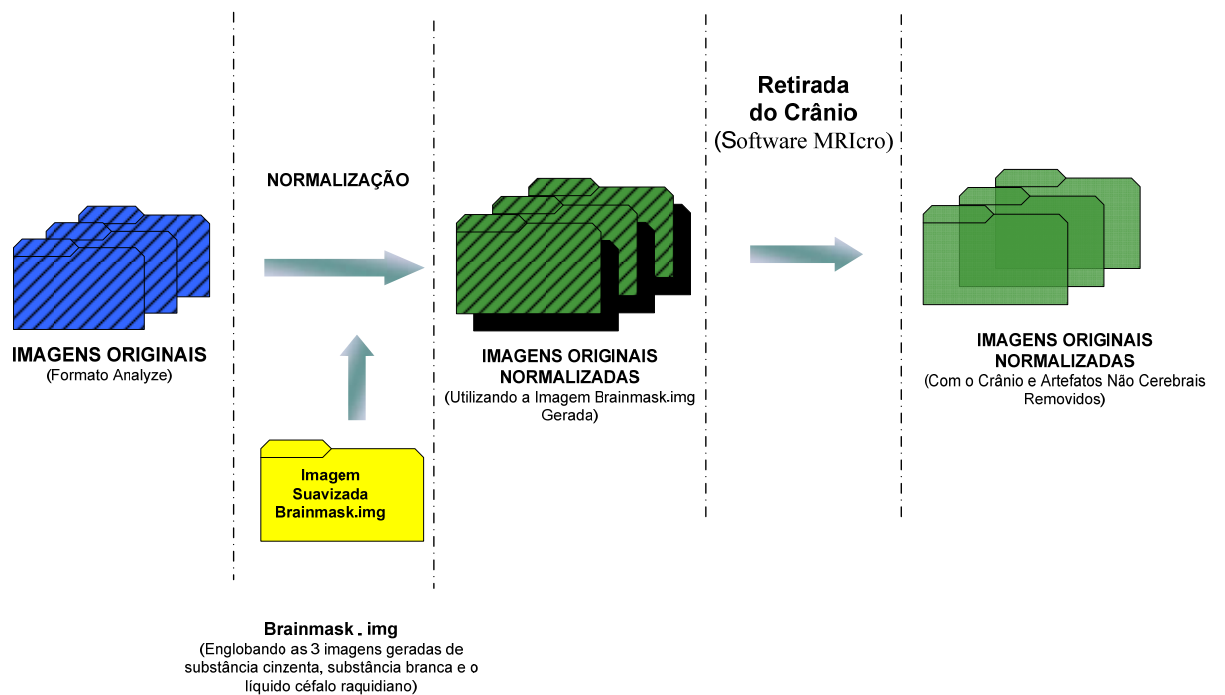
IMAGENS ORIGINAIS
(Formato Analyze)

NORMALIZAÇÃO

Imagem Suavizada Brainmask.img

Brainmask . img
(Englobando as 3 imagens geradas de substância cinzenta, substância branca e o líquido céfalo raquidiano)

IMAGENS ORIGINAIS NORMALIZADAS
(Utilizando a Imagem Brainmask.img Gerada)

Retirada do Crânio
(Software MRIcro)

IMAGENS ORIGINAIS NORMALIZADAS
(Com o Crânio e Artefatos Não Cerebrais Removidos)